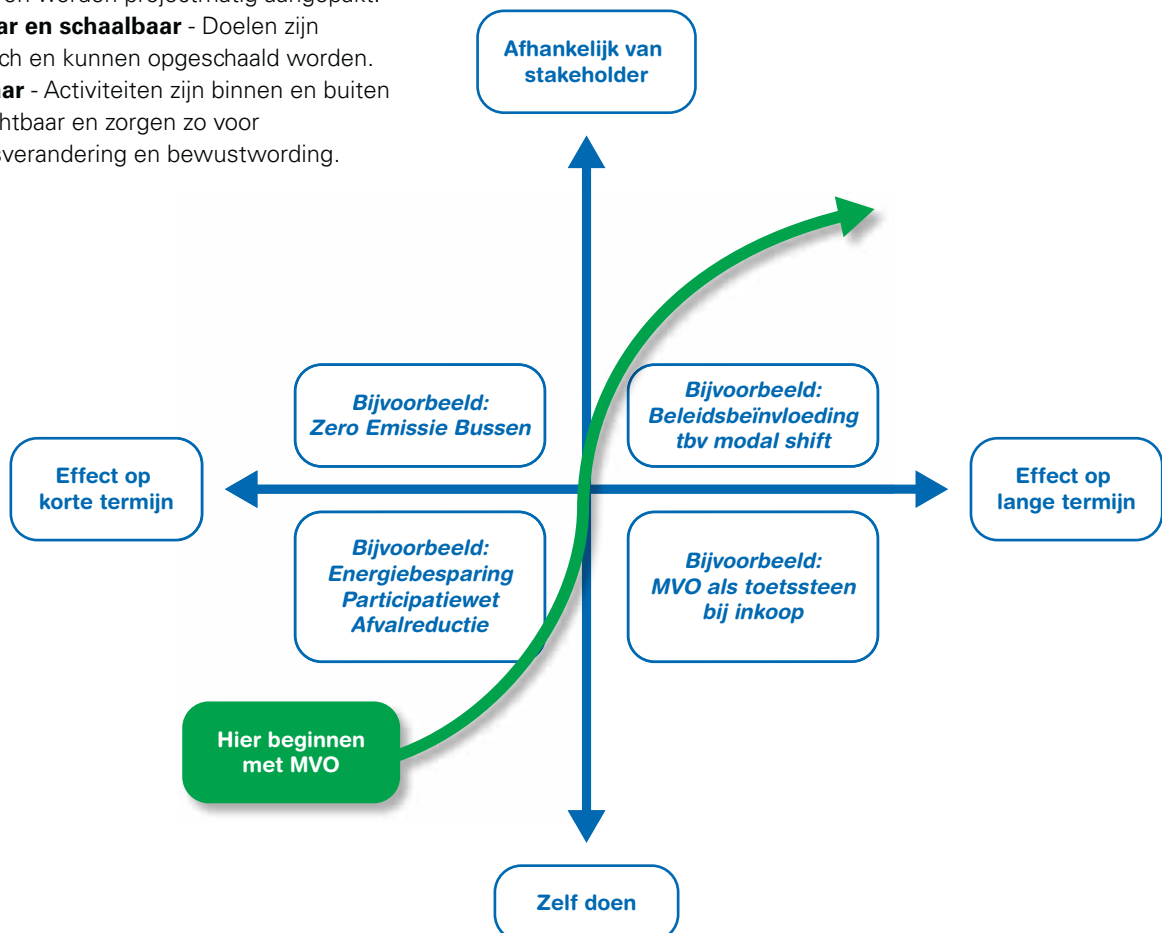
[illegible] en worden projectmatig aangepakt.
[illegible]ar en schaalbaar - Doelen zijn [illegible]ch en kunnen opgeschaald worden.
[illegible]ar - Activiteiten zijn binnen en buiten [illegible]htbaar en zorgen zo voor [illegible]verandering en bewustwording.

Afhankelijk van stakeholder

Bijvoorbeeld: Zero Emissie Bussen

Bijvoorbeeld: Beleidsbeïnvloeding tbv modal shift

Effect op korte termijn

Effect op lange termijn

Bijvoorbeeld: Energiebesparing Participatiewet Afvalreductie

Bijvoorbeeld: MVO als toetssteen bij inkoop

Hier beginnen met MVO

Zelf doen